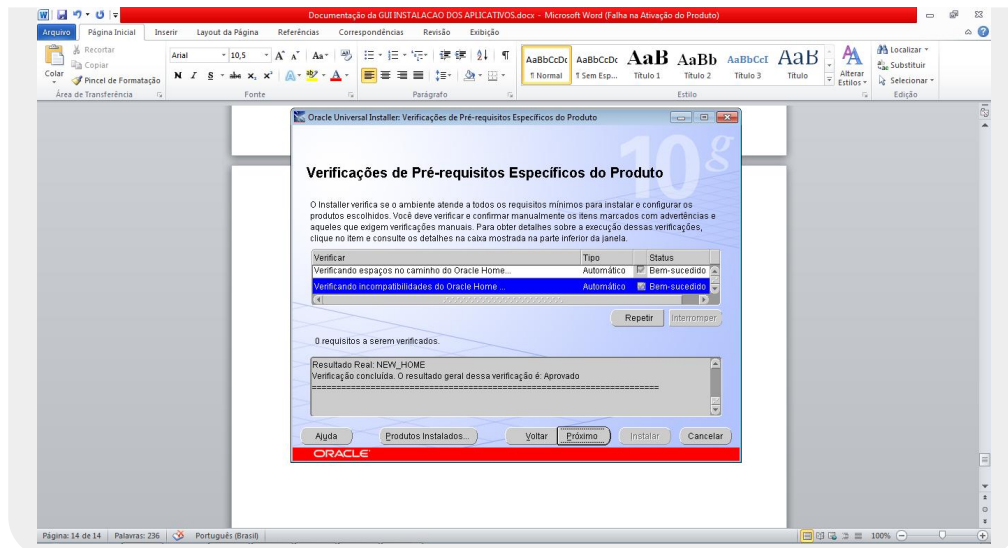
Documentação da GUI INSTALACAO DOS APLICATIVOS.docx - Microsoft Word (Falha na Ativação do Produto)

Arquivo | Página Inicial | Inserir | Layout da Página | Referências | Correspondências | Revisão | Exibição

Recortar
Copiar
Colar
Pincel de Formatação
Área de Transferência

Arial | 10,5
N I S abc x₂ x²
Fonte

Parágrafo

AaBbCcDc ¶ Normal | AaBbCcDc ¶ Sem Esp... | AaB Título 1 | AaBb Título 2 | AaBbCcI Título 3 | AaB Título
Alterar Estilos
Estilo

Localizar
Substituir
Selecionar
Edição

Oracle Universal Installer: Verificações de Pré-requisitos Específicos do Produto

10g

Verificações de Pré-requisitos Específicos do Produto

O Installer verifica se o ambiente atende a todos os requisitos mínimos para instalar e configurar os produtos escolhidos. Você deve verificar e confirmar manualmente os itens marcados com advertências e aqueles que exigem verificações manuais. Para obter detalhes sobre a execução dessas verificações, clique no item e consulte os detalhes na caixa mostrada na parte inferior da janela.

| Verificar | Tipo | Status |
|---|---|---|
| Verificando espaços no caminho do Oracle Home... | Automático | Bem-sucedido |
| Verificando incompatibilidades do Oracle Home ... | Automático | Bem-sucedido |

Repetir | Interromper

0 requisitos a serem verificados.

Resultado Real: NEW_HOME
Verificação concluída. O resultado geral dessa verificação é: Aprovado
=======================================================================

Ajuda | Produtos Instalados... | Voltar | Próximo | Instalar | Cancelar

ORACLE

Página: 14 de 14 | Palavras: 236 | Português (Brasil) | 100%